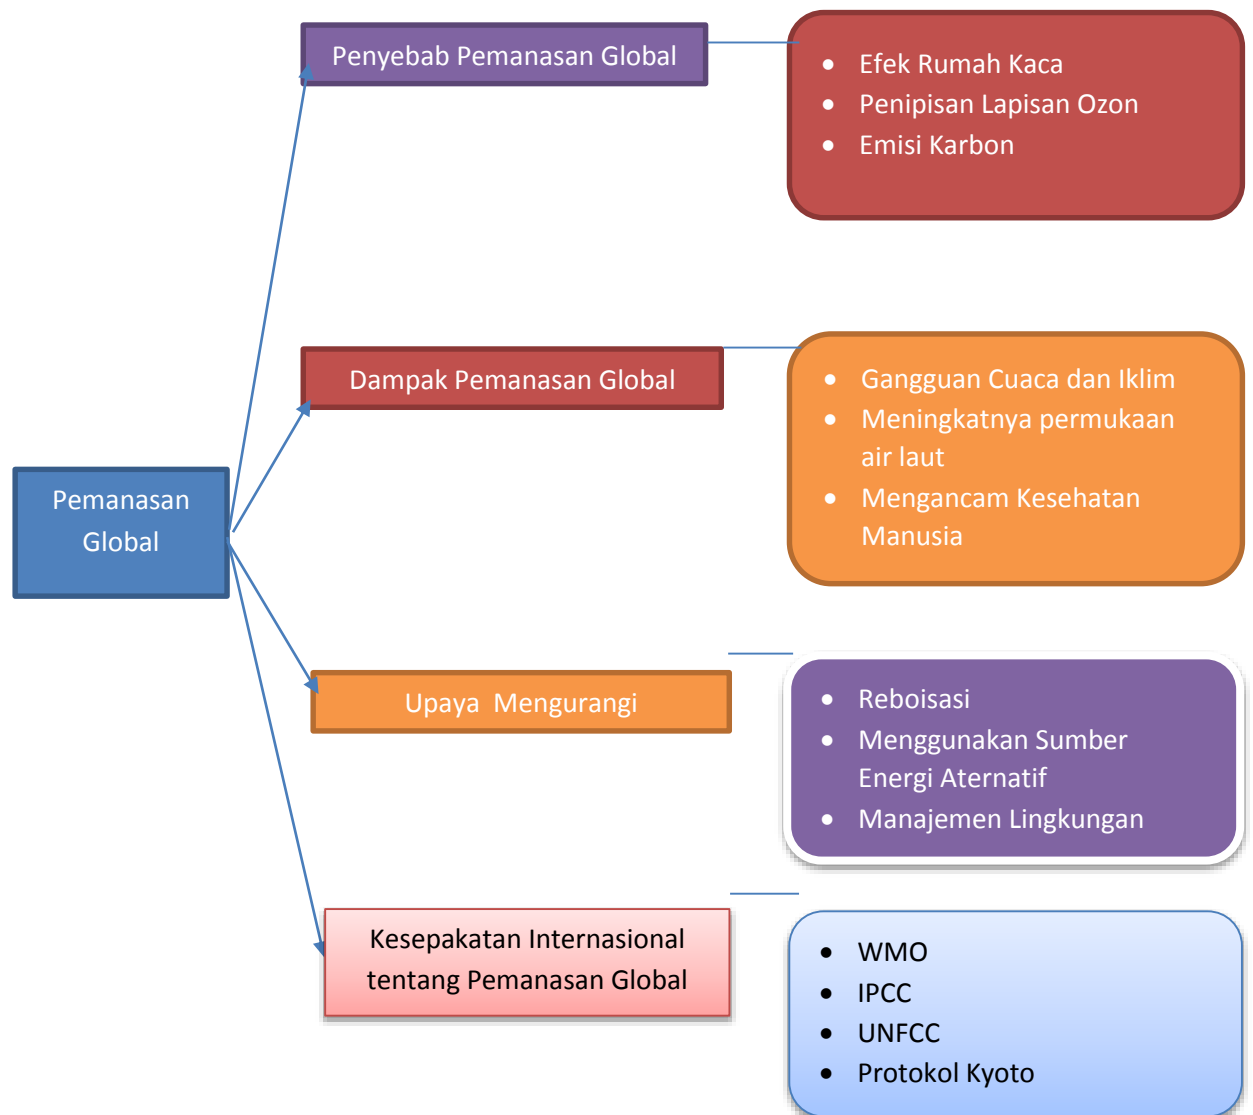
Pemanasan Global

Penyebab Pemanasan Global

- Efek Rumah Kaca
- Penipisan Lapisan Ozon
- Emisi Karbon

Dampak Pemanasan Global

- Gangguan Cuaca dan Iklim
- Meningkatnya permukaan air laut
- Mengancam Kesehatan Manusia

Upaya  Mengurangi

- Reboisasi
- Menggunakan Sumber Energi Aternatif
- Manajemen Lingkungan

Kesepakatan Internasional tentang Pemanasan Global

- WMO
- IPCC
- UNFCC
- Protokol Kyoto